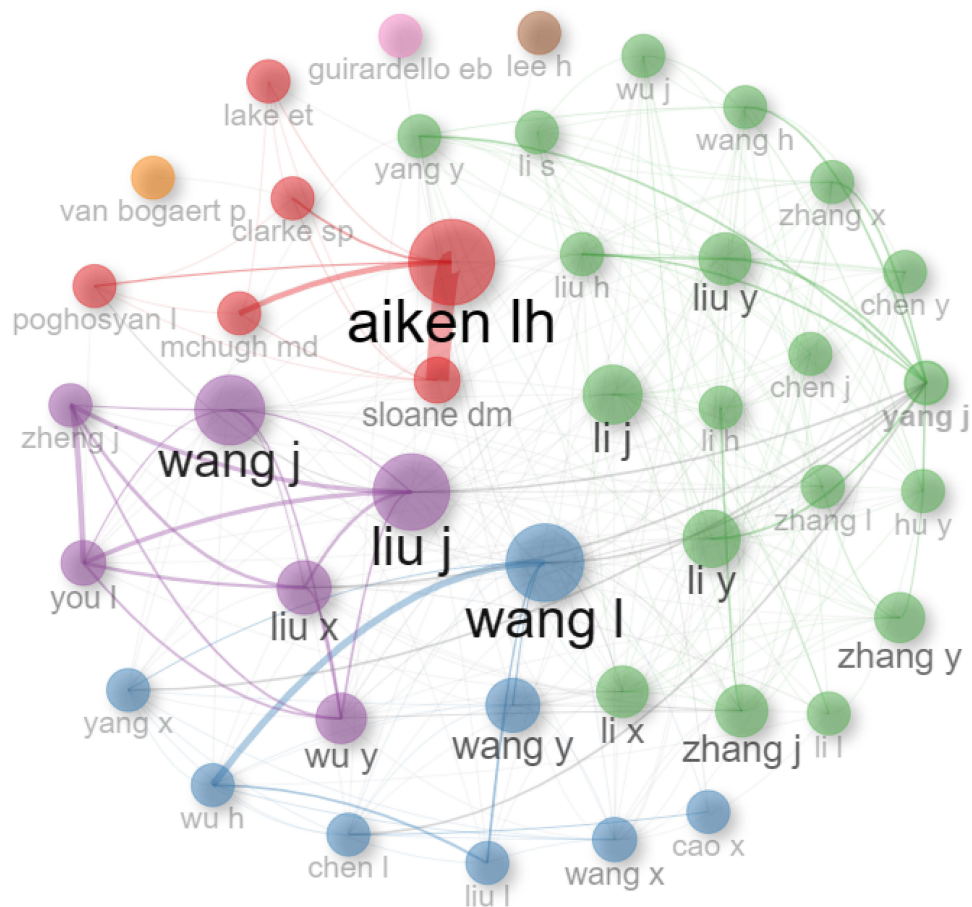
guirardello eb
lee h
wu j
lake et
wang h
yang y
li s
van bogaert p
zhang x
clarke sp
liu h
liu y
chen y
poghosyan l
aiken lh
mchugh md
chen j
yang j
sloane dm
li j
li h
zheng j
wang j
zhang l
hu y
liu j
li y
you l
liu x
wang l
zhang y
yang x
li x
wang y
zhang j
li l
wu y
wu h
cao x
chen l
wang x
liu l